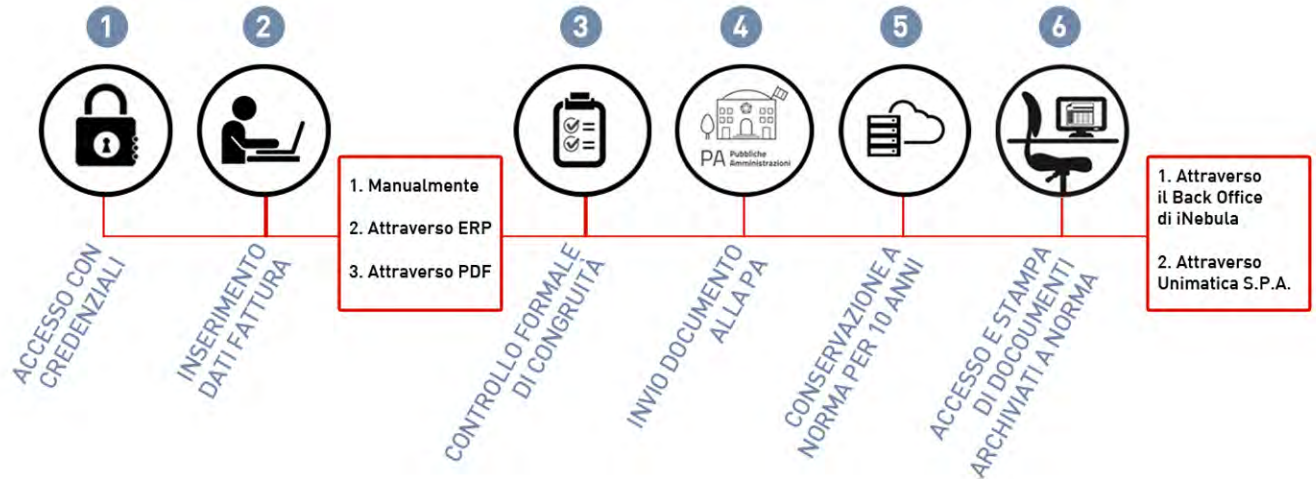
1

2

3

4

5

6

PA Pubbliche Amministrazioni

1. Manualmente

2. Attraverso ERP

3. Attraverso PDF

1. Attraverso il Back Office di iNebula

2. Attraverso Unimatica S.P.A.

ACCESSO CON CREDENZIALI

INSERIMENTO DATI FATTURA

CONTROLLO FORMALE DI CONGRUITÀ

INVIO DOCUMENTO ALLA PA

CONSERVAZIONE A NORMA PER 10 ANNI

ACCESSO E STAMPA DI DOCUMENTI ARCHIVIATI A NORMA